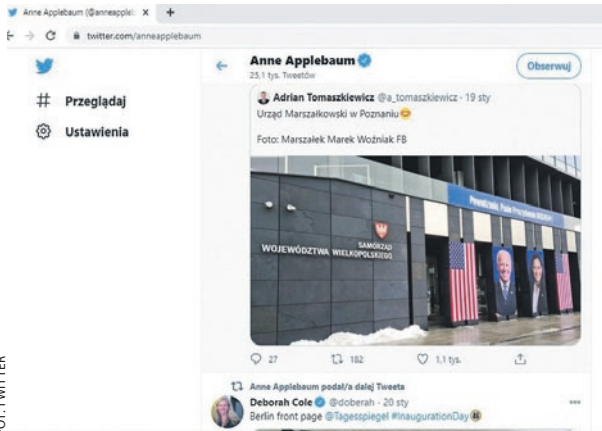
Anne Applebaum (@anneapplet ×
twitter.com/anneapplebaum

Przeglądaj
Ustawienia

Anne Applebaum
25,1 tys. Tweetów
Obserwuj

Adrian Tomaszkiewicz @a_tomaszkiewicz · 19 sty
Urząd Marszałkowski w Poznaniu😊

Foto: Marszałek Marek Woźniak FB

SAMORZĄD
WOJEWÓDZTWA WIELKOPOLSKIEGO

27 182 1,1 tys.

Anne Applebaum podał/a dalej Tweeta
Deborah Cole @doberah · 20 sty
Berlin front page @Tagesspiegel #InaugurationDay

FOT. TWITTER